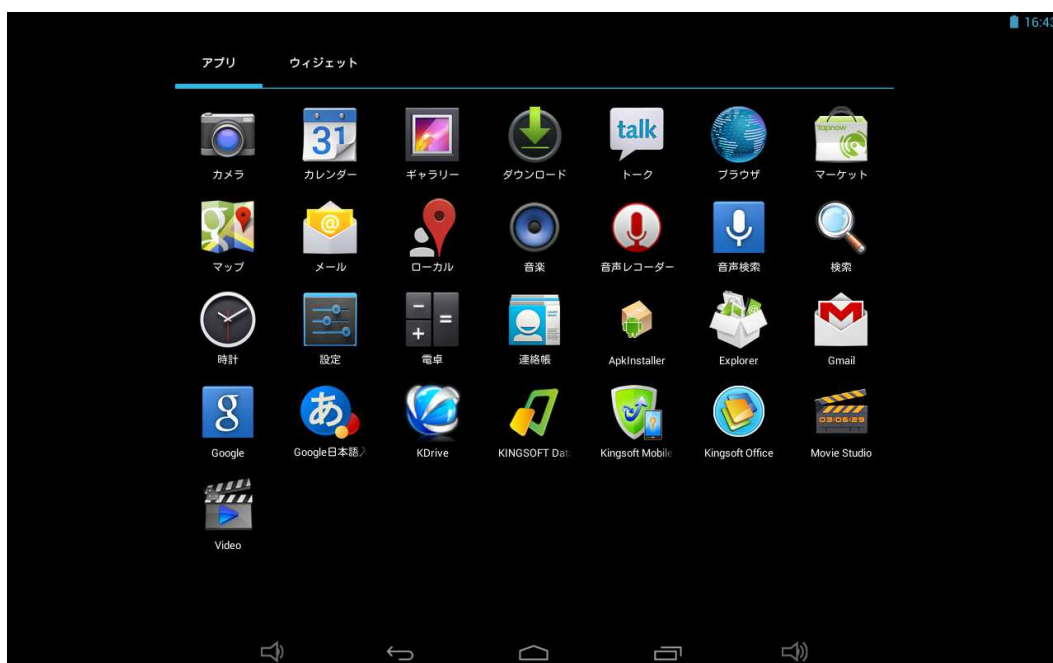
16:43

アプリ ウィジェット

31

talk

カメラ カレンダー ギャラリー ダウンロード トーク ブラウザ マーケット

マップ メール ローカル 音楽 音声レコーダー 音声検索 検索

時計 設定 電卓 連絡帳 ApkInstaller Explorer Gmail

Google Google日本語入 KDrive KINGSOFT Dat Kingsoft Mobile Kingsoft Office Movie Studio

Video